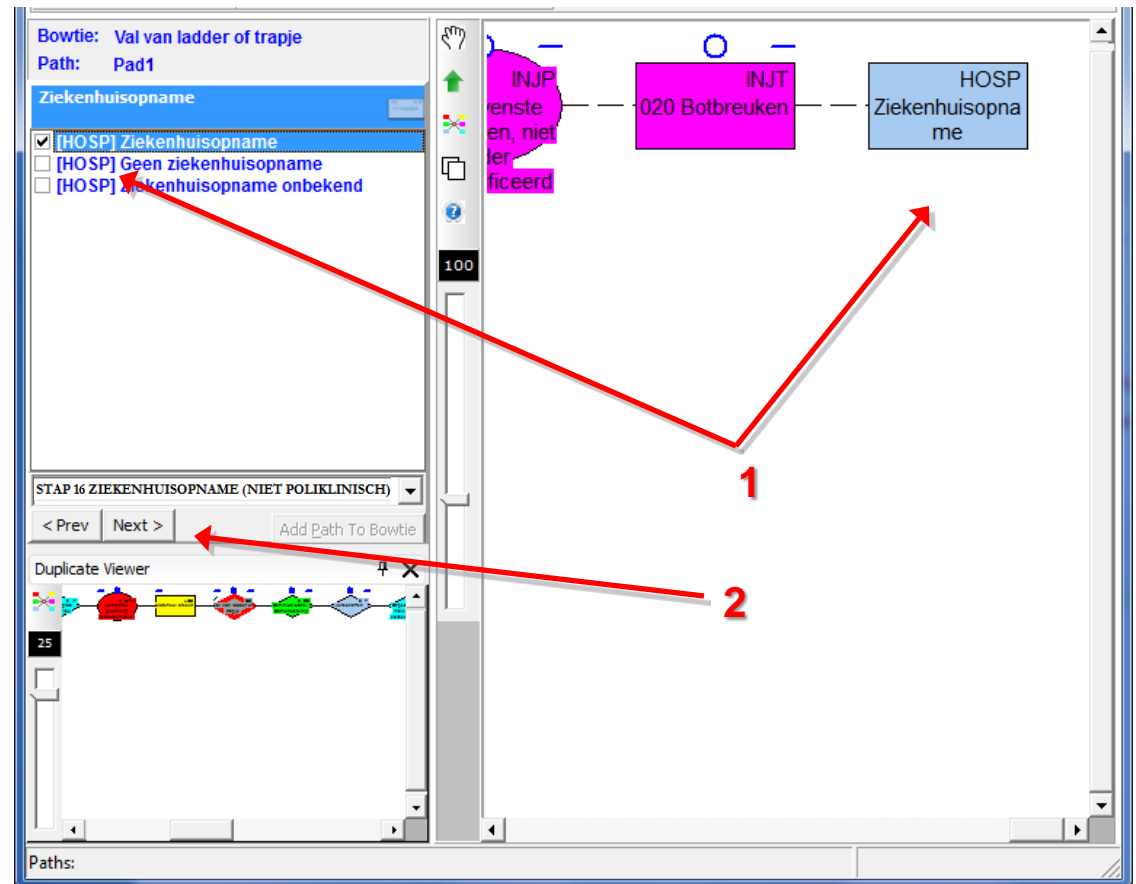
Bowtie: Val van ladder of trapje
Path: Pad1

Ziekenhuisopname

[HOSP] Ziekenhuisopname
[HOSP] Geen ziekenhuisopname
[HOSP] Ziekenhuisopname onbekend

STAP 16 ZIEKENHUISOPNAME (NIET POLIKLINISCH)

< Prev
Next >
Add Path To Bowtie

Duplicate Viewer

25

100

INJP
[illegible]venste
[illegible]en, niet
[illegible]der
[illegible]ficeerd

INJT
020 Botbreuken

HOSP
Ziekenhuisopname

1

2

Paths: